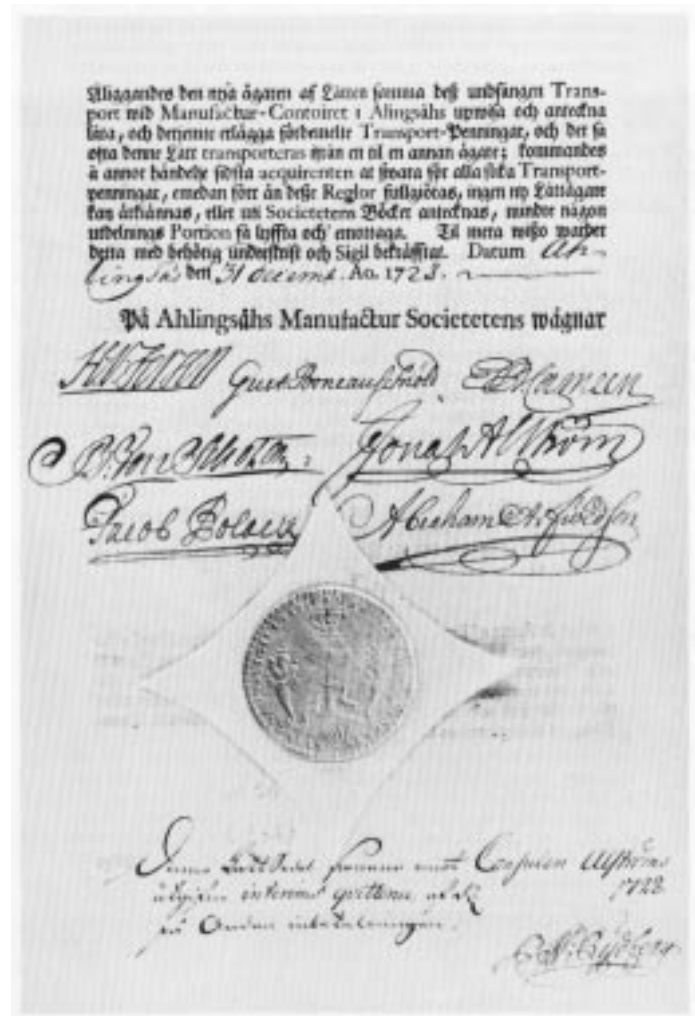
Åliggandes den nya ägaren af Låten samma dess undfångna Transport med Manufactur-Contoiret i Alingsåhs upwisa och anteckna låta, och derjemte erlägga förbemelte Transport-Penningar, och det så ofta denne Lått transporteras ifrån en til en annan ägare; kommandes i annor händelse första acquirenten at swara för alla sådana Transport-penningar, emedan förr än desse Reglor fullgiöras, ingen ny Låttägare kan erkännas, eller uti Societetens Böcker antecknas, mindre någon utdelnings Portion få lyfta och emottaga. Til mera wisso warder detta med behörig underskrift och Sigill bekräftat. Datum Ahlingsåhs den 31 decemb. Ao. 1723.

På Ahlingsåhs Manufactur Societetens wägnar

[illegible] Gust Bonnauschiöld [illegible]

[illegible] Jonas Alström

Jacob Bolcu Abraham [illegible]

Denne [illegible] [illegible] Capitain Alström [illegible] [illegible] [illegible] 1728.

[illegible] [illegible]

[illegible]